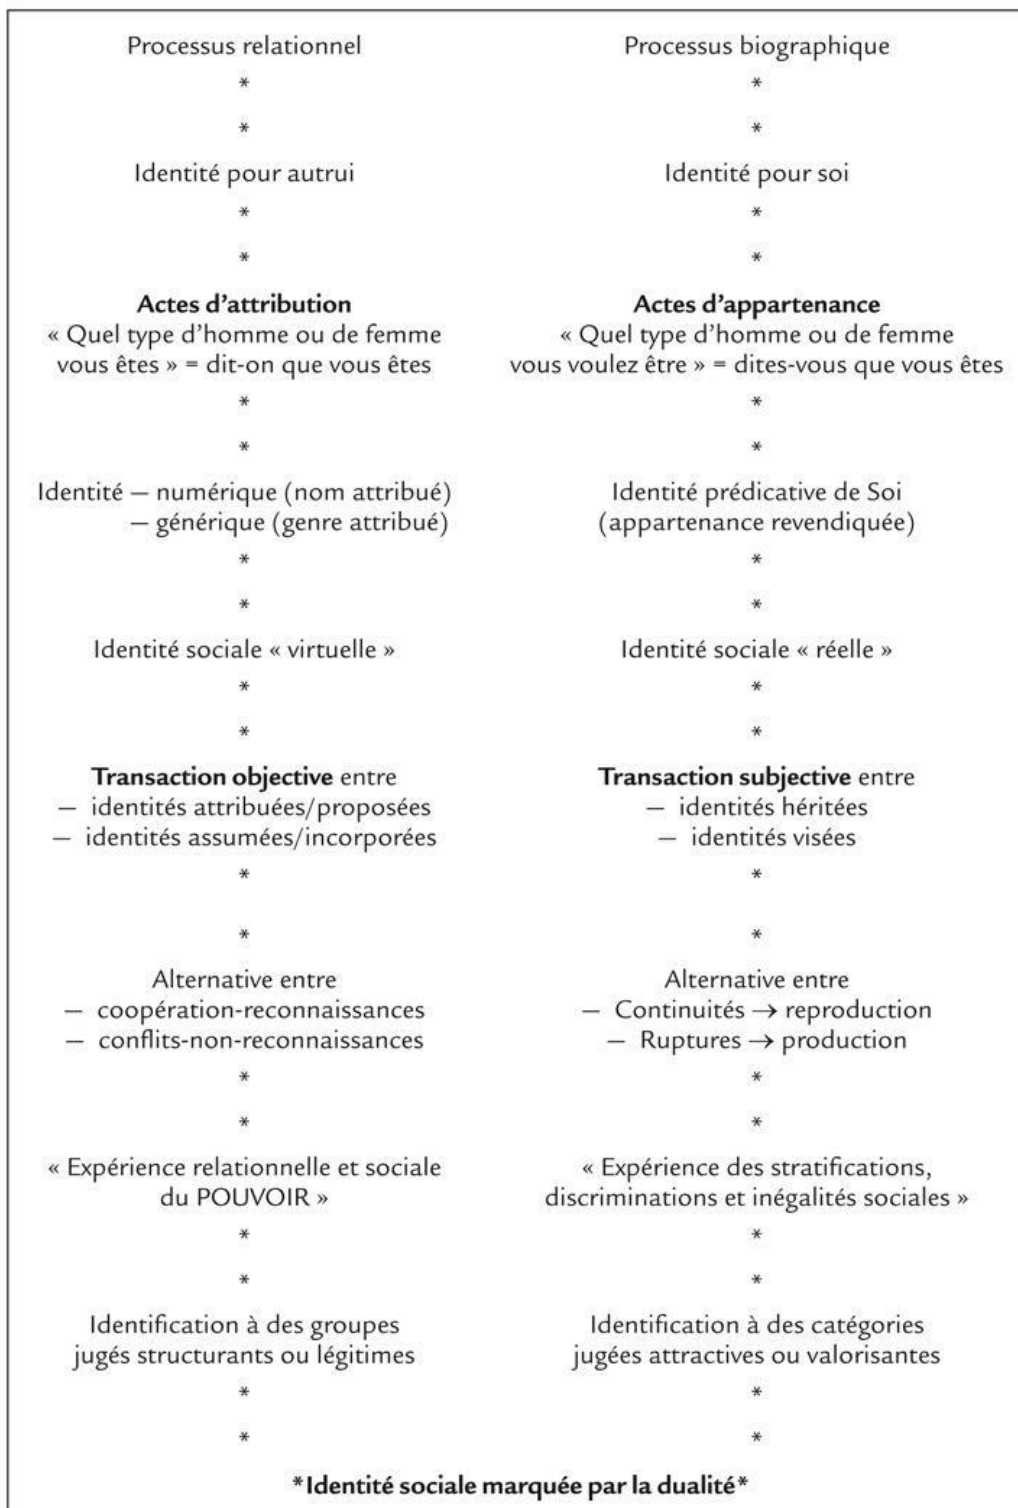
Processus relationnel

*

*

Identité pour autrui

*

*

**Actes d'attribution**
« Quel type d'homme ou de femme vous êtes » = dit-on que vous êtes

*

*

Identité — numérique (nom attribué)
— générique (genre attribué)

*

*

Identité sociale « virtuelle »

*

*

**Transaction objective** entre
— identités attribuées/proposées
— identités assumées/incorporées

*

*

Alternative entre
— coopération-reconnaissances
— conflits-non-reconnaissances

*

*

« Expérience relationnelle et sociale du POUVOIR »

*

*

Identification à des groupes jugés structurants ou légitimes

*

*

Processus biographique

*

*

Identité pour soi

*

*

**Actes d'appartenance**
« Quel type d'homme ou de femme vous voulez être » = dites-vous que vous êtes

*

*

Identité prédicative de Soi
(appartenance revendiquée)

*

*

Identité sociale « réelle »

*

*

**Transaction subjective** entre
— identités héritées
— identités visées

*

*

Alternative entre
— Continuités → reproduction
— Ruptures → production

*

*

« Expérience des stratifications, discriminations et inégalités sociales »

*

*

Identification à des catégories jugées attractives ou valorisantes

*

*

**\*Identité sociale marquée par la dualité\***